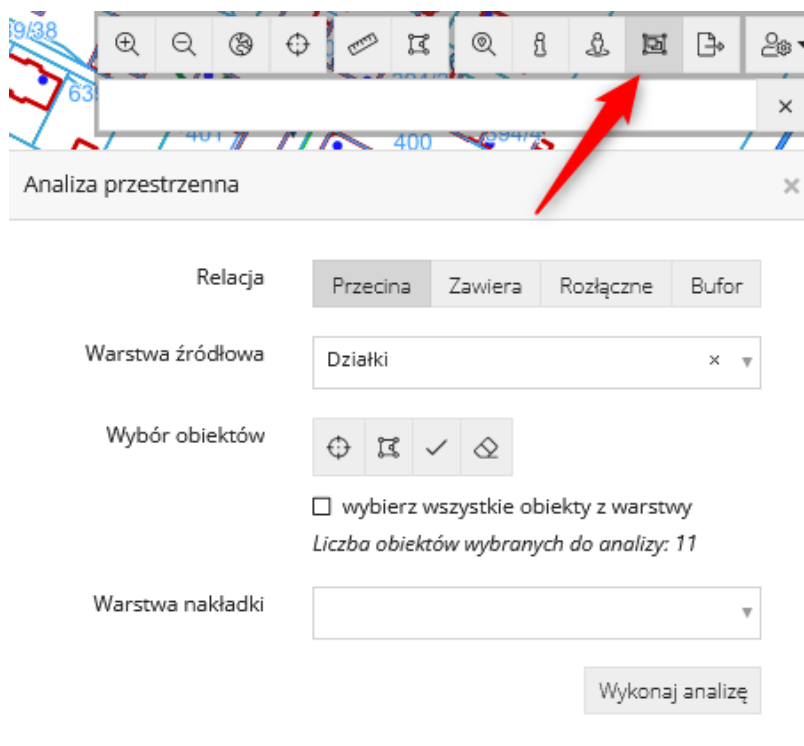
9/38
63
401
400
394/2
594/4

×

Analiza przestrzenna ×

Relacja
Przecina | Zawiera | Rozłączne | Bufor

Warstwa źródłowa
Działki × ▾

Wybór obiektów

☐ wybierz wszystkie obiekty z warstwy

*Liczba obiektów wybranych do analizy: 11*

Warstwa nakładki
▾

Wykonaj analizę